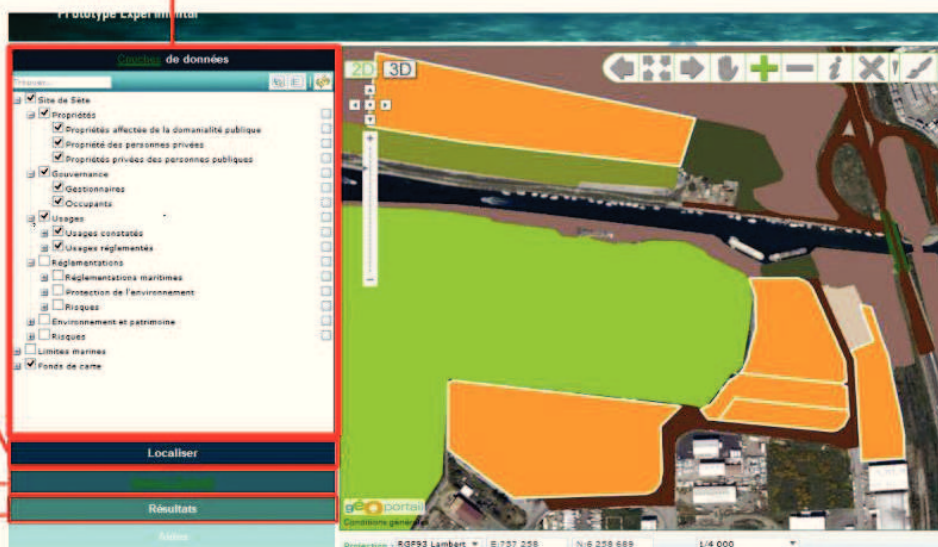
Prototype Expérimental

Couches de données

Trouver...

Site de Sète
Propriétés
Propriétés affectée de la domanialité publique
Propriété des personnes privées
Propriétés privées des personnes publiques
Gouvernance
Gestionnaires
Occupants
Usages
Usages constatés
Usages réglementés
Réglementations
Réglementations maritimes
Protection de l'environnement
Risques
Environnement et patrimoine
Risques
Limites marines
Fonds de carte

Localiser
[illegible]
Résultats
Aide

2D 3D

géoportail
Conditions générales

Projection RGF93 Lambert E:757 258 N:6 258 689 1/4 000